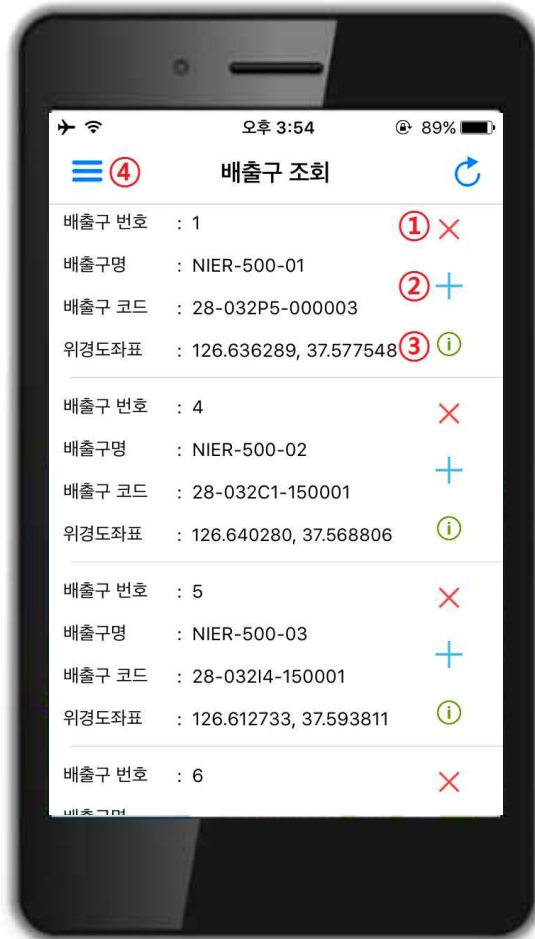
오후 3:54
89%

④ 배출구 조회

배출구 번호 : 1 ①
배출구명 : NIER-500-01 ②
배출구 코드 : 28-032P5-000003
위경도좌표 : 126.636289, 37.577548 ③

배출구 번호 : 4
배출구명 : NIER-500-02
배출구 코드 : 28-032C1-150001
위경도좌표 : 126.640280, 37.568806

배출구 번호 : 5
배출구명 : NIER-500-03
배출구 코드 : 28-032I4-150001
위경도좌표 : 126.612733, 37.593811

배출구 번호 : 6
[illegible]